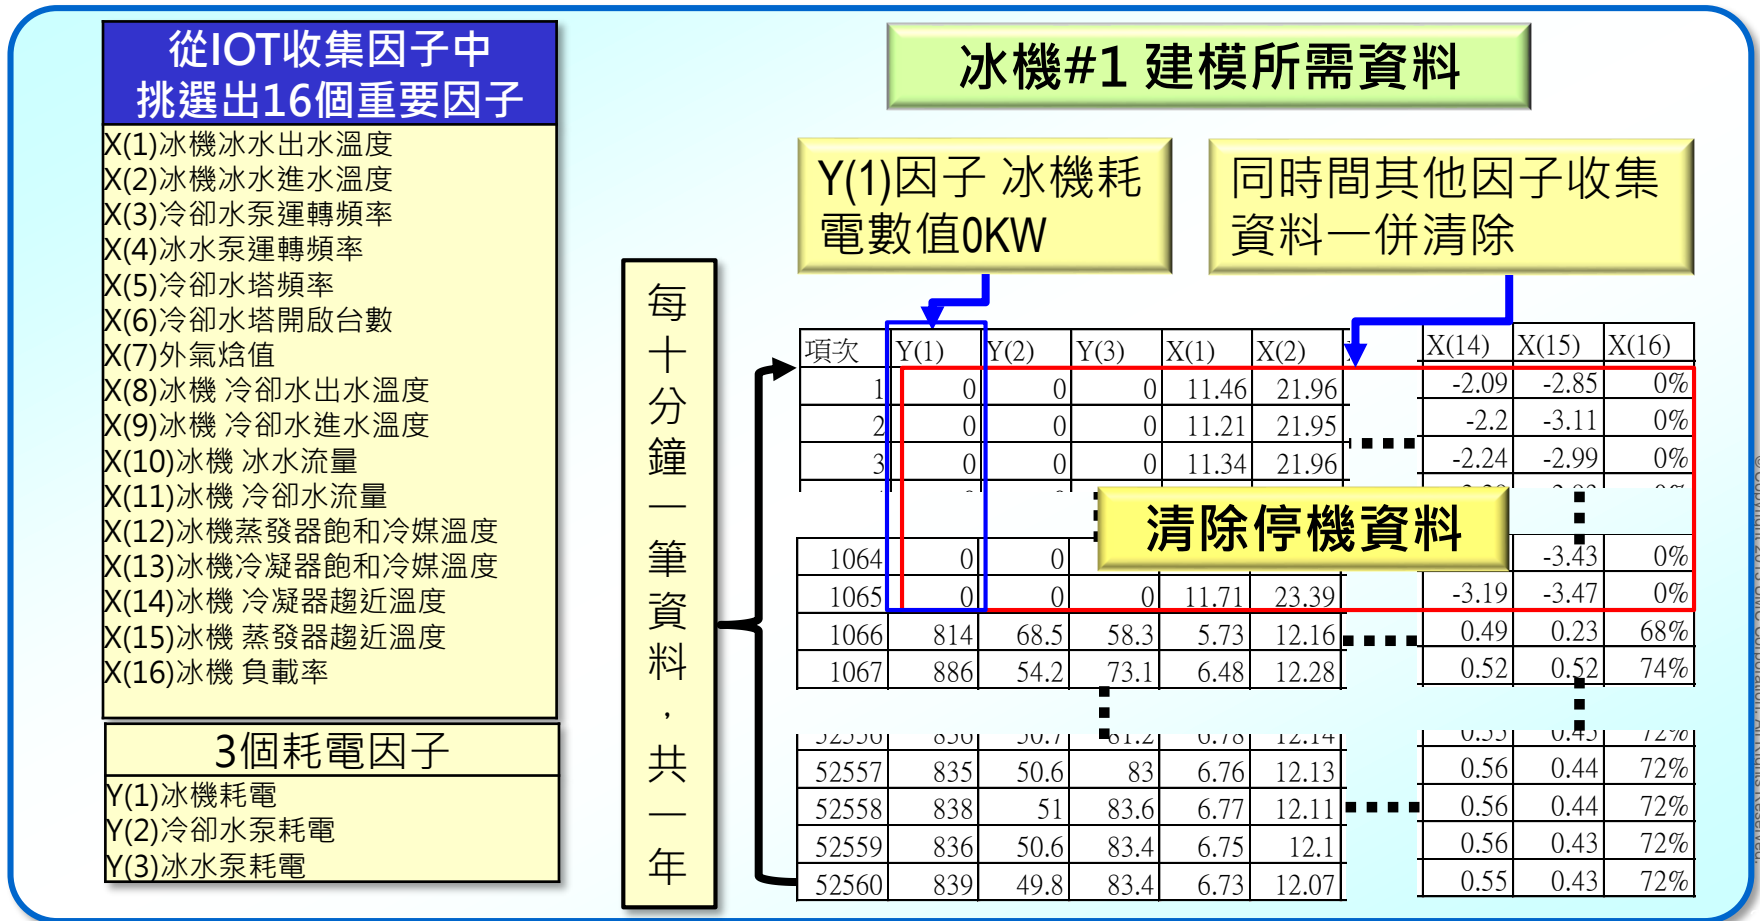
從IOT收集因子中
挑選出16個重要因子

X(1)冰機冰水出水溫度
X(2)冰機冰水進水溫度
X(3)冷卻水泵運轉頻率
X(4)冰水泵運轉頻率
X(5)冷卻水塔頻率
X(6)冷卻水塔開啟台數
X(7)外氣焓值
X(8)冰機 冷卻水出水溫度
X(9)冰機 冷卻水進水溫度
X(10)冰機 冰水流量
X(11)冰機 冷卻水流量
X(12)冰機蒸發器飽和冷媒溫度
X(13)冰機冷凝器飽和冷媒溫度
X(14)冰機 冷凝器趨近溫度
X(15)冰機 蒸發器趨近溫度
X(16)冰機 負載率

3個耗電因子
Y(1)冰機耗電
Y(2)冷卻水泵耗電
Y(3)冰水泵耗電

每十分鐘一筆資料，共一年

冰機#1 建模所需資料

Y(1)因子 冰機耗電數值0KW

同時間其他因子收集資料一併清除

清除停機資料

| 項次 | Y(1) | Y(2) | Y(3) | X(1) | X(2) |
|---|---|---|---|---|---|
| 1 | 0 | 0 | 0 | 11.46 | 21.96 |
| 2 | 0 | 0 | 0 | 11.21 | 21.95 |
| 3 | 0 | 0 | 0 | 11.34 | 21.96 |
| 1064 | 0 | 0 | | | |
| 1065 | 0 | 0 | 0 | 11.71 | 23.39 |
| 1066 | 814 | 68.5 | 58.3 | 5.73 | 12.16 |
| 1067 | 886 | 54.2 | 73.1 | 6.48 | 12.28 |
| 52557 | 835 | 50.6 | 83 | 6.76 | 12.13 |
| 52558 | 838 | 51 | 83.6 | 6.77 | 12.11 |
| 52559 | 836 | 50.6 | 83.4 | 6.75 | 12.1 |
| 52560 | 839 | 49.8 | 83.4 | 6.73 | 12.07 |

| X(14) | X(15) | X(16) |
|---|---|---|
| -2.09 | -2.85 | 0% |
| -2.2 | -3.11 | 0% |
| -2.24 | -2.99 | 0% |
| | -3.43 | 0% |
| -3.19 | -3.47 | 0% |
| 0.49 | 0.23 | 68% |
| 0.52 | 0.52 | 74% |
| 0.56 | 0.44 | 72% |
| 0.56 | 0.44 | 72% |
| 0.56 | 0.43 | 72% |
| 0.55 | 0.43 | 72% |